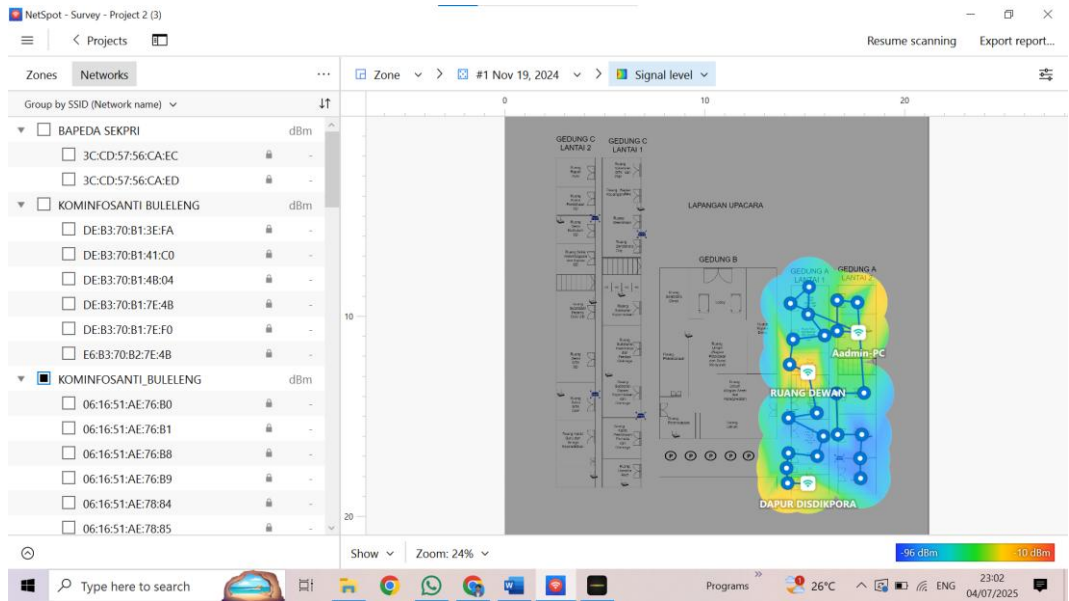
NetSpot - Survey - Project 2 (3)

< Projects

Resume scanning Export report...

Zones Networks ...

Zone > #1 Nov 19, 2024 > Signal level

Group by SSID (Network name)

BAPEDA SEKPRI dBm
3C:CD:57:56:CA:EC -
3C:CD:57:56:CA:ED -
KOMINFOSANTI BULELENG dBm
DE:B3:70:B1:3E:FA -
DE:B3:70:B1:41:C0 -
DE:B3:70:B1:4B:04 -
DE:B3:70:B1:7E:4B -
DE:B3:70:B1:7E:F0 -
E6:B3:70:B2:7E:4B -
KOMINFOSANTI_BULELENG dBm
06:16:51:AE:76:B0 -
06:16:51:AE:76:B1 -
06:16:51:AE:76:B8 -
06:16:51:AE:76:B9 -
06:16:51:AE:78:84 -
06:16:51:AE:78:85 -

0 10 20

10

20

GEDUNG C LANTAI 2

GEDUNG C LANTAI 1

LAPANGAN UPACARA

GEDUNG B

GEDUNG A LANTAI 1

GEDUNG A LANTAI 2

Aadmin-PC

RUANG DEWAN

DAPUR DISDIKPORA

Show Zoom: 24%

-96 dBm -10 dBm

Type here to search

Programs 26°C ENG 23:02 04/07/2025